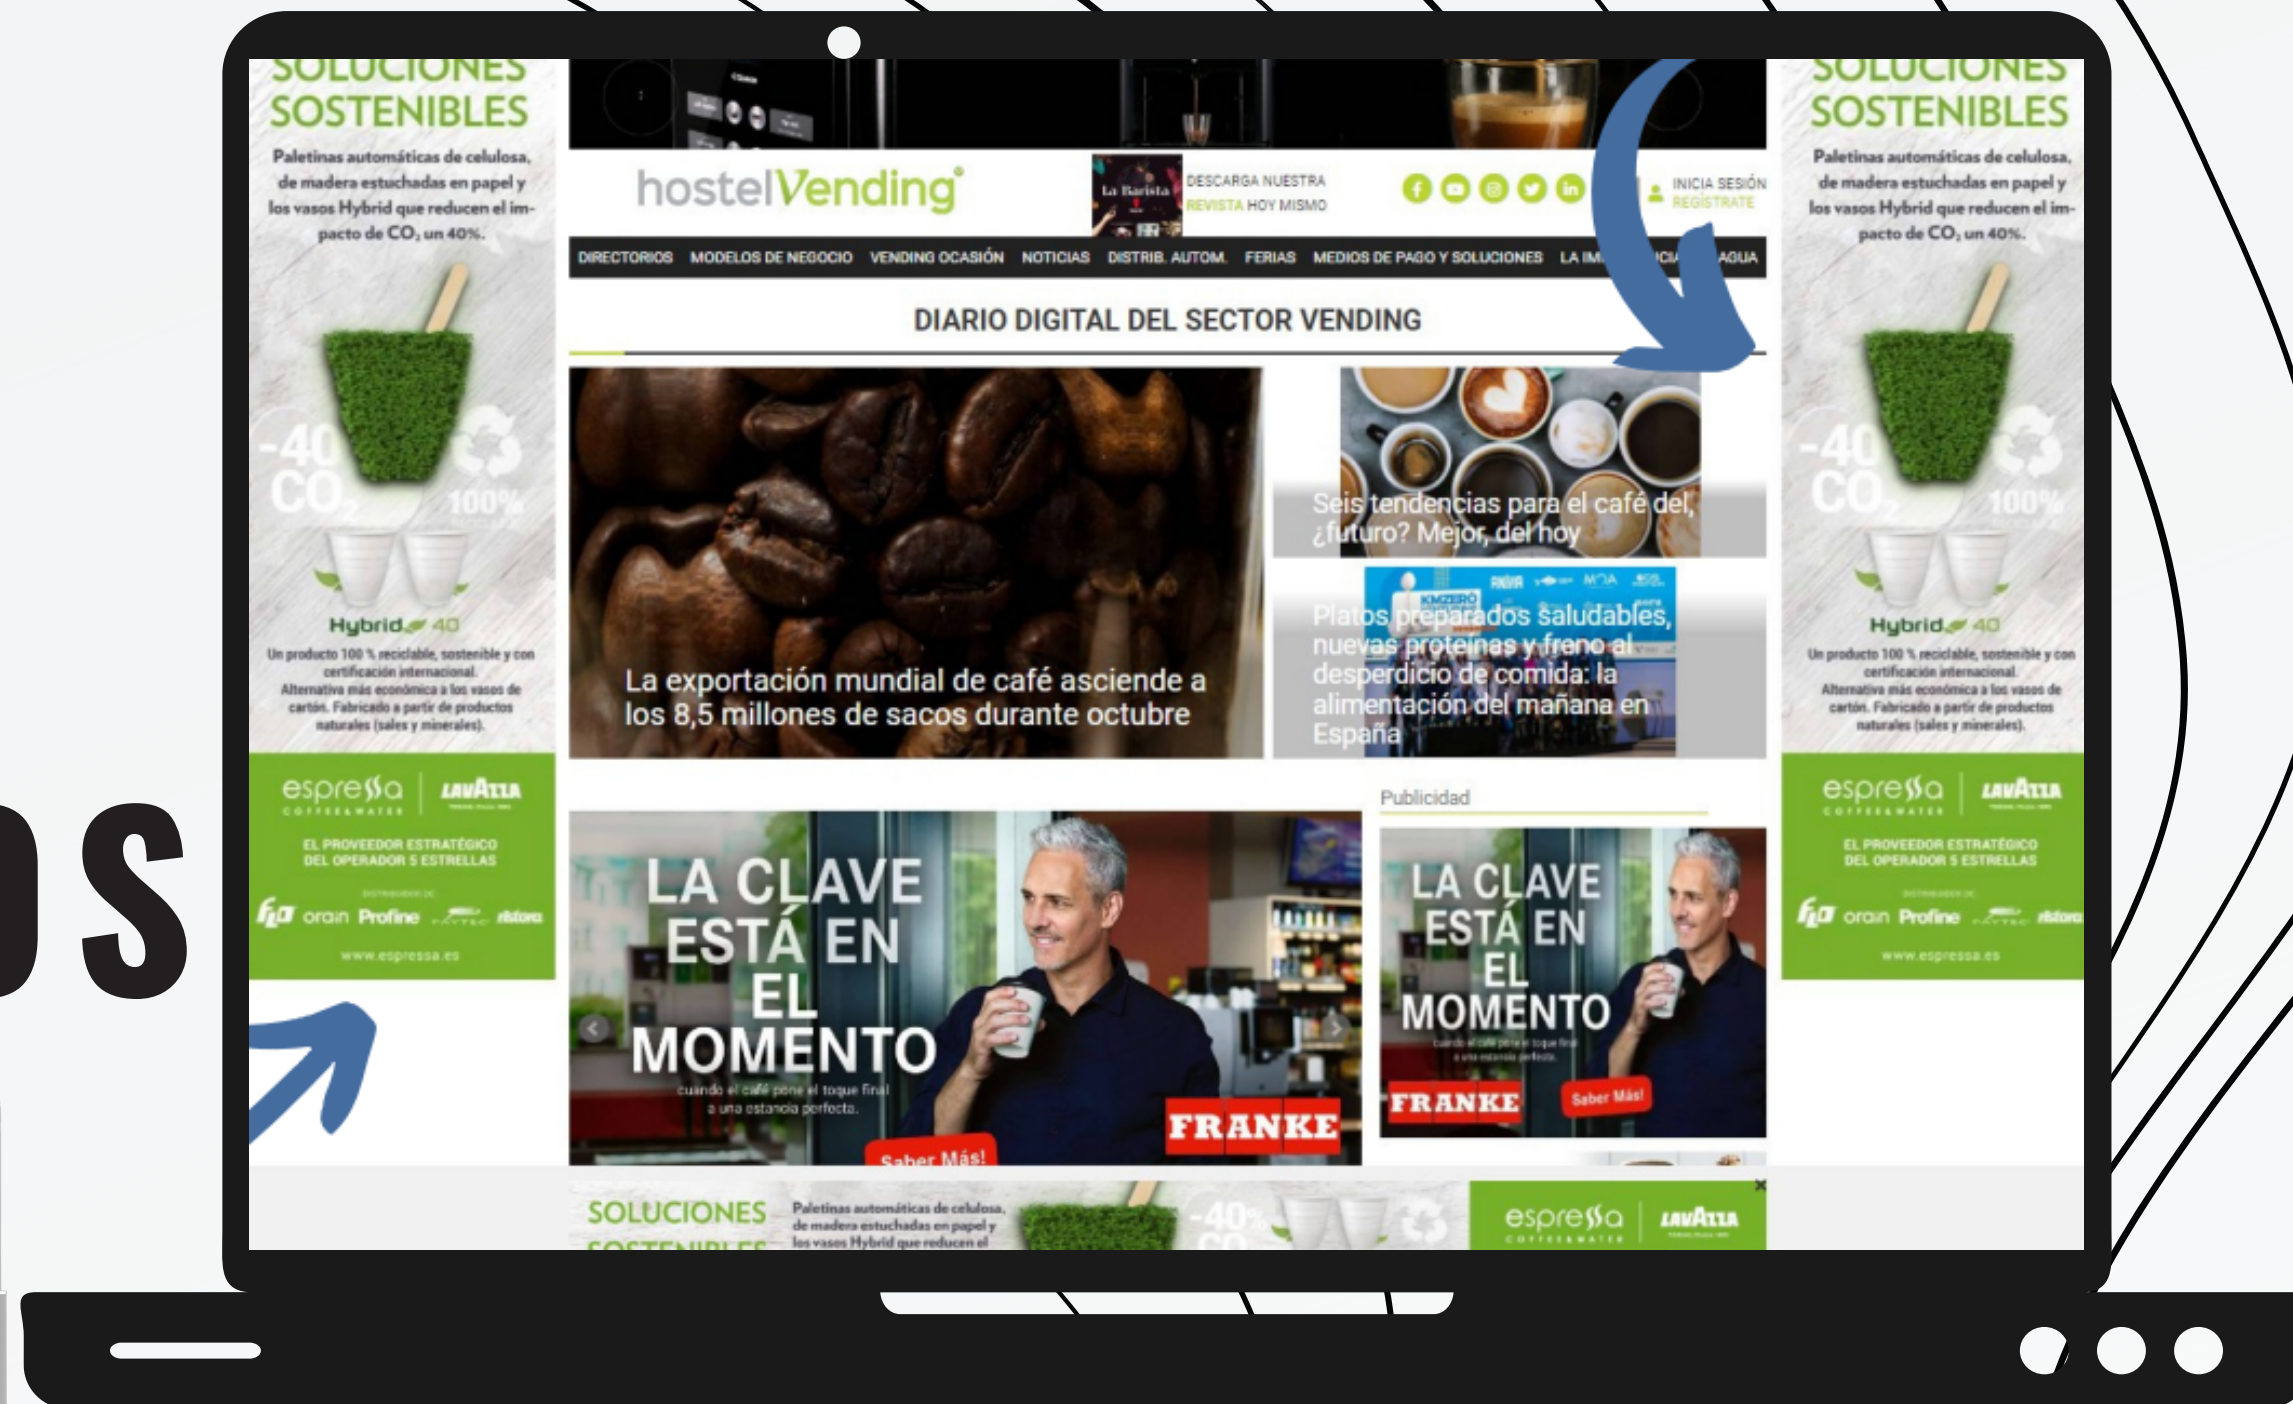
SOLUCIONES SOSTENIBLES

Paletinas automáticas de celulosa, de madera estuchadas en papel y los vasos Hybrid que reducen el impacto de $CO_2$ un 40%.

-40 $CO_2$ 100%

Hybrid 40

Un producto 100 % reciclable, sostenible y con certificación internacional. Alternativa más económica a los vasos de cartón. Fabricado a partir de productos naturales (sales y minerales).

espressa COFFEE&WATER | LAVAZZA

EL PROVEEDOR ESTRATÉGICO DEL OPERADOR 5 ESTRELLAS

DISTRIBUIDOR DE:

fla orain Profine FAYTEC ristora

www.espressa.es

hostelVending

La Barista

DESCARGA NUESTRA REVISTA HOY MISMO

INICIA SESIÓN REGISTRATE

DIRECTORIOS MODELOS DE NEGOCIO VENDING OCASIÓN NOTICIAS DISTRIB. AUTOM. FERIAS MEDIOS DE PAGO Y SOLUCIONES LA IM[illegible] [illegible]ICIA AGUA

DIARIO DIGITAL DEL SECTOR VENDING

La exportación mundial de café asciende a los 8,5 millones de sacos durante octubre

Seis tendencias para el café del ¿futuro? Mejor, del hoy

Platos preparados saludables, nuevas proteínas y freno al desperdicio de comida: la alimentación del mañana en España

Publicidad

LA CLAVE ESTÁ EN EL MOMENTO

cuando el café pone el toque final a una estancia perfecta.

FRANKE

Saber Más!

LA CLAVE ESTÁ EN EL MOMENTO

cuando el café pone el toque final a una estancia perfecta.

FRANKE

Saber Más!

SOLUCIONES SOSTENIBLES

Paletinas automáticas de celulosa, de madera estuchadas en papel y los vasos Hybrid que reducen el

-40% $CO_2$

espressa COFFEE&WATER | LAVAZZA

SOLUCIONES SOSTENIBLES

Paletinas automáticas de celulosa, de madera estuchadas en papel y los vasos Hybrid que reducen el impacto de $CO_2$ un 40%.

-40 $CO_2$ 100%

Hybrid 40

Un producto 100 % reciclable, sostenible y con certificación internacional. Alternativa más económica a los vasos de cartón. Fabricado a partir de productos naturales (sales y minerales).

espressa COFFEE&WATER | LAVAZZA

EL PROVEEDOR ESTRATÉGICO DEL OPERADOR 5 ESTRELLAS

DISTRIBUIDOR DE:

fla orain Profine FAYTEC ristora

www.espressa.es

OS